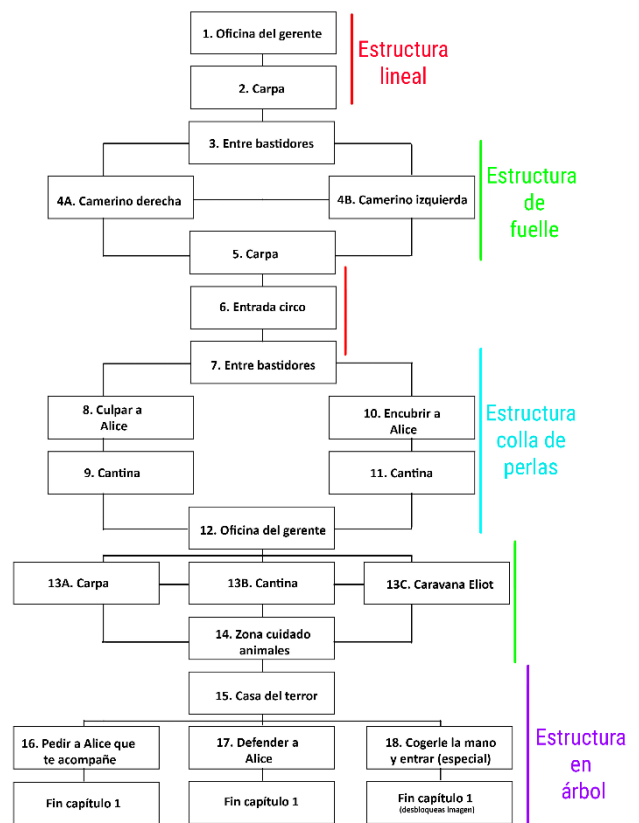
1. Oficina del gerente

2. Carpa

Estructura lineal

3. Entre bastidores

4A. Camerino derecha

4B. Camerino izquierda

5. Carpa

Estructura de fuelle

6. Entrada circo

7. Entre bastidores

8. Culpar a Alice

10. Encubrir a Alice

9. Cantina

11. Cantina

Estructura colla de perlas

12. Oficina del gerente

13A. Carpa

13B. Cantina

13C. Caravana Eliot

14. Zona cuidado animales

15. Casa del terror

16. Pedir a Alice que te acompañe

17. Defender a Alice

18. Cogerle la mano y entrar (especial)

Fin capítulo 1

Fin capítulo 1

Fin capítulo 1 (desbloqueas imagen)

Estructura en árbol